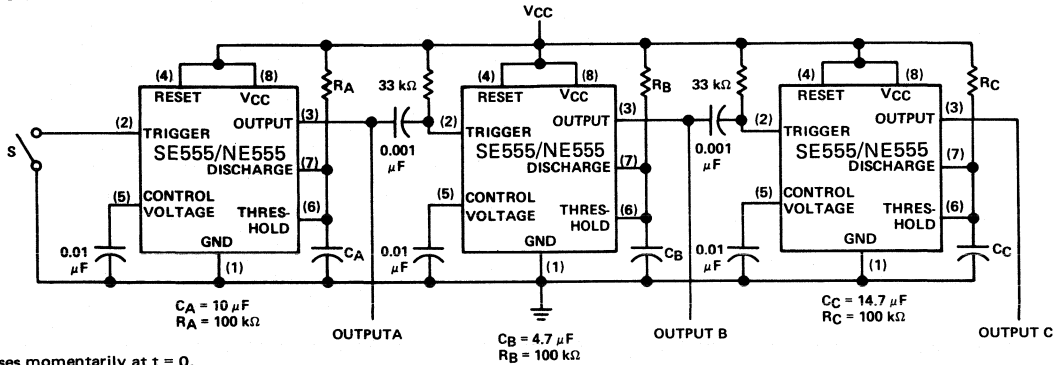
VCC

(4) (8)
RESET VCC
(2) TRIGGER
OUTPUT (3)
SE555/NE555
(7) DISCHARGE
(5) CONTROL VOLTAGE
THRESHOLD (6)
GND
(1)
RA
CA
S
0.01 μF
CA = 10 μF
RA = 100 kΩ
OUTPUTA

33 kΩ
0.001 μF
(4) (8)
RESET VCC
(2) TRIGGER
OUTPUT (3)
SE555/NE555
(7) DISCHARGE
(5) CONTROL VOLTAGE
THRESHOLD (6)
GND
(1)
RB
CB
0.01 μF
CB = 4.7 μF
RB = 100 kΩ
OUTPUT B

33 kΩ
0.001 μF
(4) (8)
RESET VCC
(2) TRIGGER
OUTPUT (3)
SE555/NE555
(7) DISCHARGE
(5) CONTROL VOLTAGE
THRESHOLD (6)
GND
(1)
RC
CC
0.01 μF
CC = 14.7 μF
RC = 100 kΩ
OUTPUT C

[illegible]ses momentarily at t = 0.